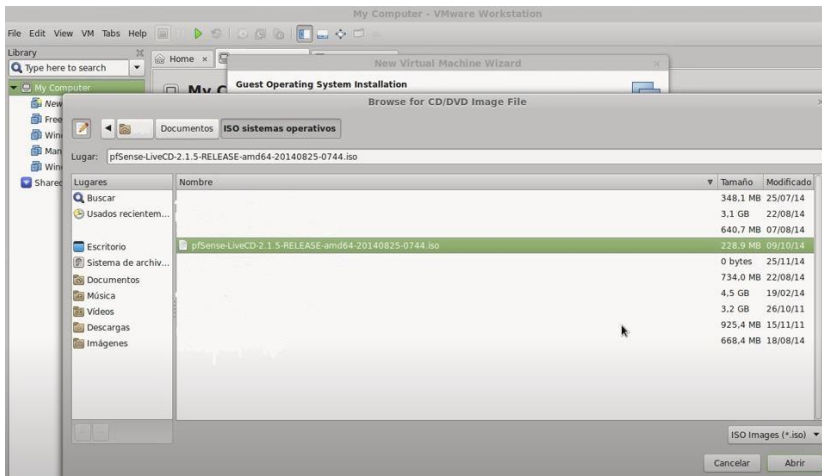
My Computer - VMware Workstation

File Edit View VM Tabs Help

Library

Type here to search

My Computer

New

Free

Win

Man

Win

Shared

Home ×

My C

New Virtual Machine Wizard

Guest Operating System Installation

Browse for CD/DVD Image File

Documentos ISO sistemas operativos

Lugar: pfSense-LiveCD-2.1.5-RELEASE-amd64-20140825-0744.iso

| Lugares | Nombre | Tamaño | Modificado |
|---|---|---|---|
| Buscar | | 348,1 MB | 25/07/14 |
| Usados recientem... | | 3,1 GB | 22/08/14 |
| | | 640,7 MB | 07/08/14 |
| Escritorio | pfSense-LiveCD-2.1.5-RELEASE-amd64-20140825-0744.iso | 228,9 MB | 09/10/14 |
| Sistema de archiv... | | 0 bytes | 25/11/14 |
| Documentos | | 734,0 MB | 22/08/14 |
| Música | | 4,5 GB | 19/02/14 |
| Vídeos | | 3,2 GB | 26/10/11 |
| Descargas | | 925,4 MB | 15/11/11 |
| Imágenes | | 668,4 MB | 18/08/14 |

ISO Images (*.iso)

Cancelar Abrir